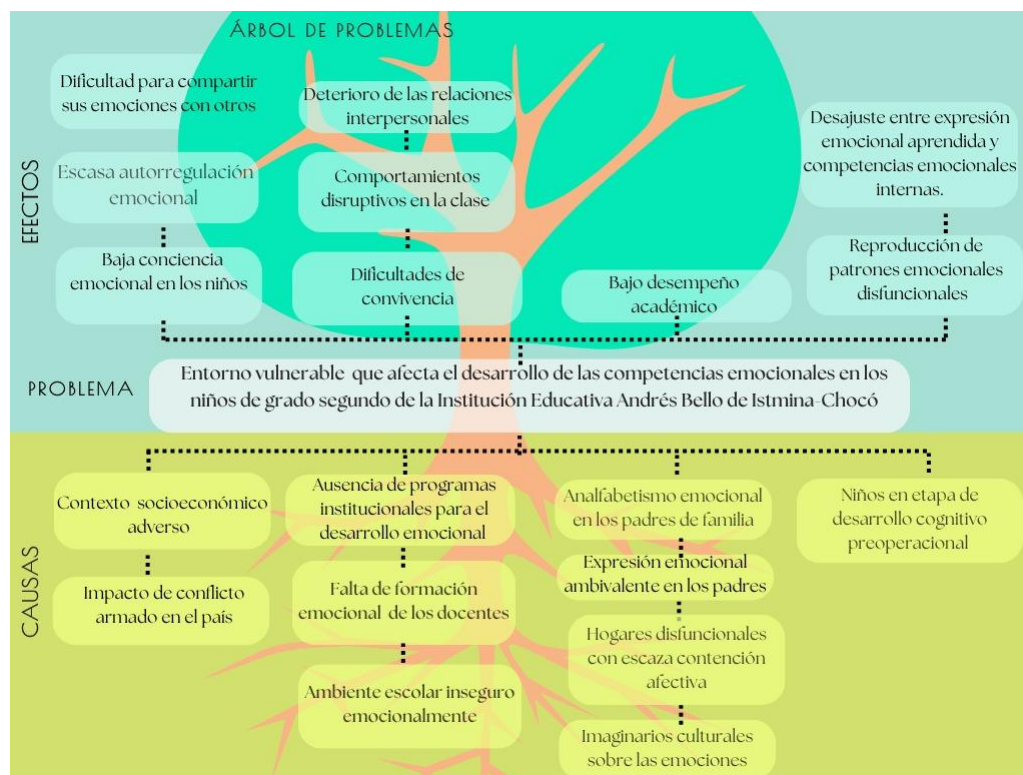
ÁRBOL DE PROBLEMAS

EFECTOS

Dificultad para compartir sus emociones con otros

Deterioro de las relaciones interpersonales

Desajuste entre expresión emocional aprendida y competencias emocionales internas.

Escasa autorregulación emocional

Comportamientos disruptivos en la clase

Baja conciencia emocional en los niños

Dificultades de convivencia

Bajo desempeño académico

Reproducción de patrones emocionales disfuncionales

PROBLEMA

Entorno vulnerable que afecta el desarrollo de las competencias emocionales en los niños de grado segundo de la Institución Educativa Andrés Bello de Istmina-Chocó

CAUSAS

Contexto socioeconómico adverso

Ausencia de programas institucionales para el desarrollo emocional

Analfabetismo emocional en los padres de familia

Niños en etapa de desarrollo cognitivo preoperacional

Impacto de conflicto armado en el país

Falta de formación emocional de los docentes

Expresión emocional ambivalente en los padres

Hogares disfuncionales con escaza contención afectiva

Ambiente escolar inseguro emocionalmente

Imaginarios culturales sobre las emociones